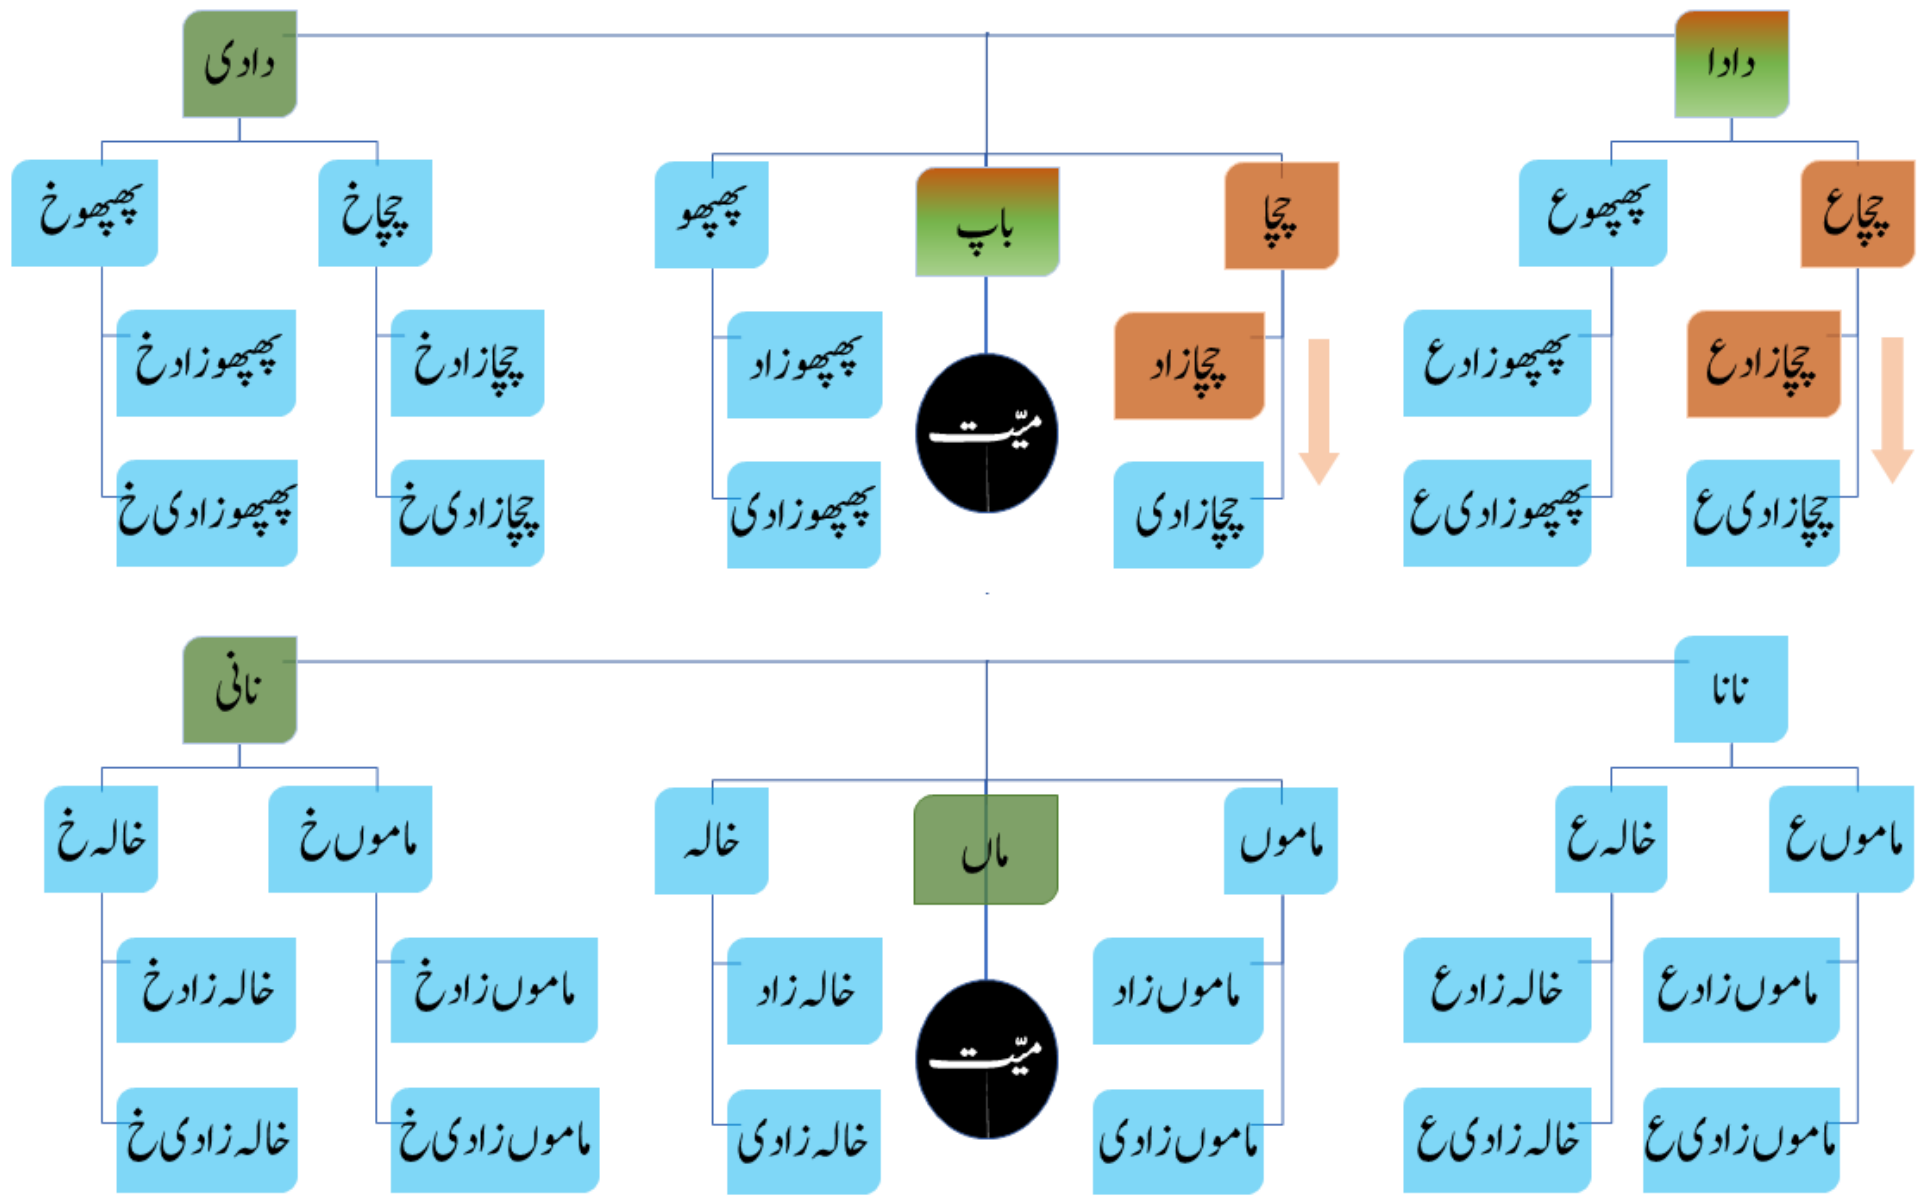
دادا

دادی

چچاع

پھپھوع

چچازادع

چچازادیع

پھپھوزادع

پھپھوزادیع

چچا

باپ

پھپھو

چچازاد

چچازادی

میّت

پھپھوزاد

پھپھوزادی

چچاخ

پھپھوخ

چچازادخ

چچازادیخ

پھپھوزادخ

پھپھوزادیخ

نانا

نانی

ماموںع

خالہع

ماموںزادع

ماموںزادیع

خالہزادع

خالہزادیع

ماموں

ماں

خالہ

ماموںزاد

ماموںزادی

میّت

خالہزاد

خالہزادی

ماموںخ

خالہخ

ماموںزادخ

ماموںزادیخ

خالہزادخ

خالہزادیخ